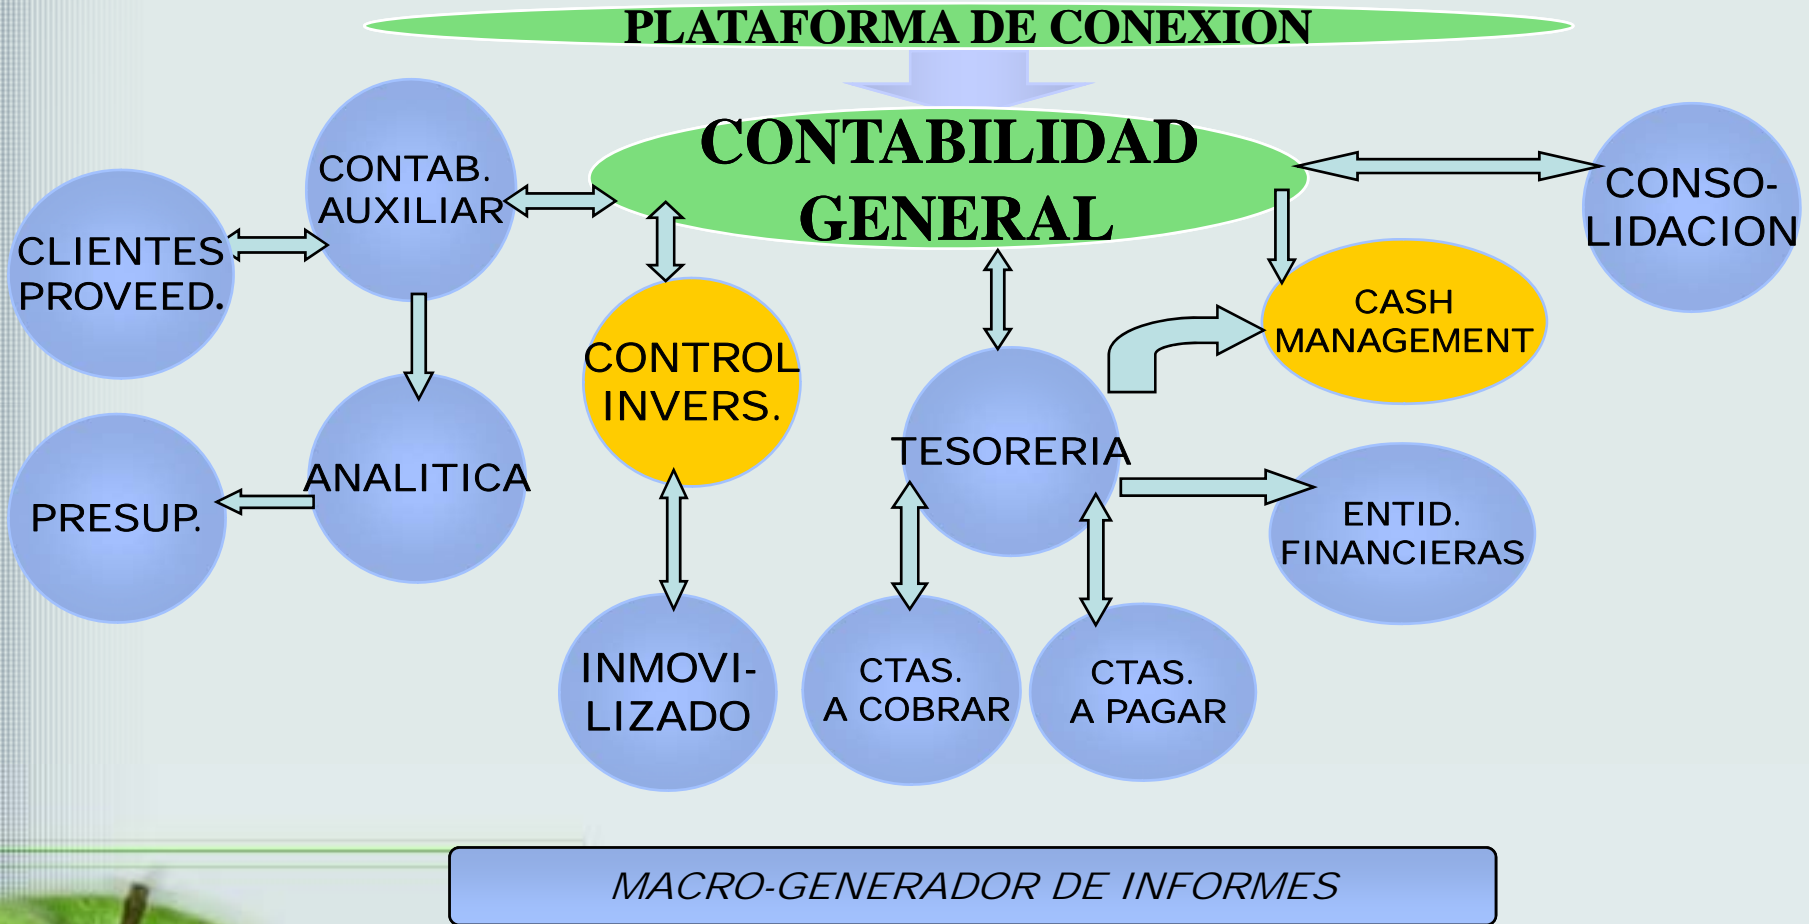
PLATAFORMA DE CONEXION

CONTABILIDAD GENERAL

CONTAB. AUXILIAR

CLIENTES PROVEED.

CONSO-LIDACION

CASH MANAGEMENT

CONTROL INVERS.

ANALITICA

PRESUP.

TESORERIA

ENTID. FINANCIERAS

INMOVI-LIZADO

CTAS. A COBRAR

CTAS. A PAGAR

MACRO-GENERADOR DE INFORMES